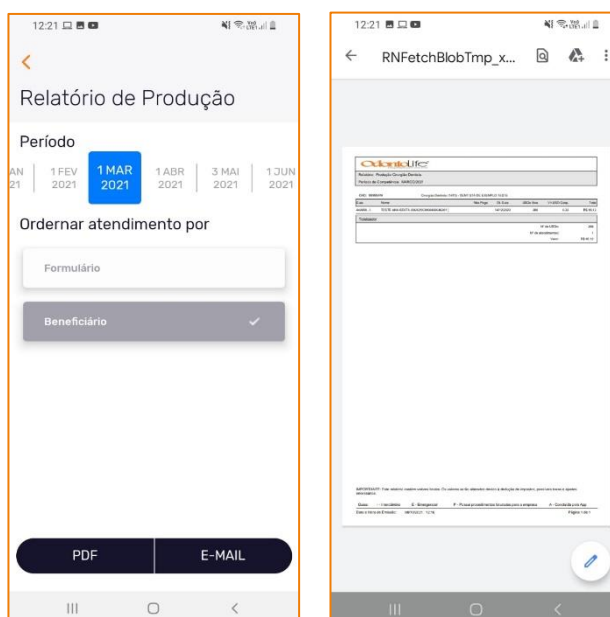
12:21

<

Relatório de Produção

Período

AN 21 | 1 FEV 2021 | 1 MAR 2021 | 1 ABR 2021 | 3 MAI 2021 | 1 JUN 2021

Ordernar atendimento por

Formulário

Beneficiário

PDF | E-MAIL

12:21

RNFetchBlobTmp_x...

OdontoLife

Relatório: Produção Cirurgião Dentista
Período de Competência: MARÇO/2021

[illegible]

IMPORTANTE: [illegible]

Data e Hora de Emissão: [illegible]

Página 1 de 1